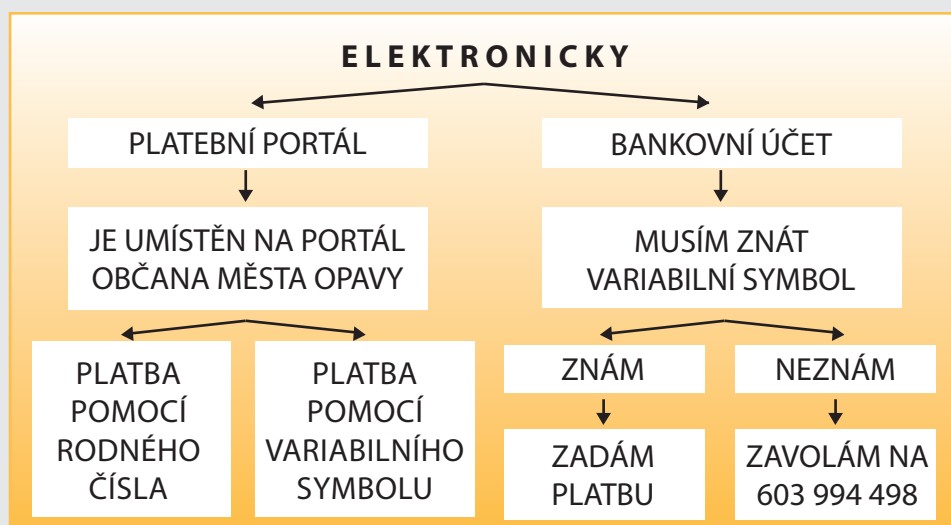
ELEKTRONICKY

PLATEBNÍ PORTÁL

JE UMÍSTĚN NA PORTÁL OBČANA MĚSTA OPAVY

PLATBA POMOCÍ RODNÉHO ČÍSLA

PLATBA POMOCÍ VARIABILNÍHO SYMBOLU

BANKOVNÍ ÚČET

MUSÍM ZNÁT VARIABILNÍ SYMBOL

ZNÁM

ZADÁM PLATBU

NEZNÁM

ZAVOLÁM NA 603 994 498